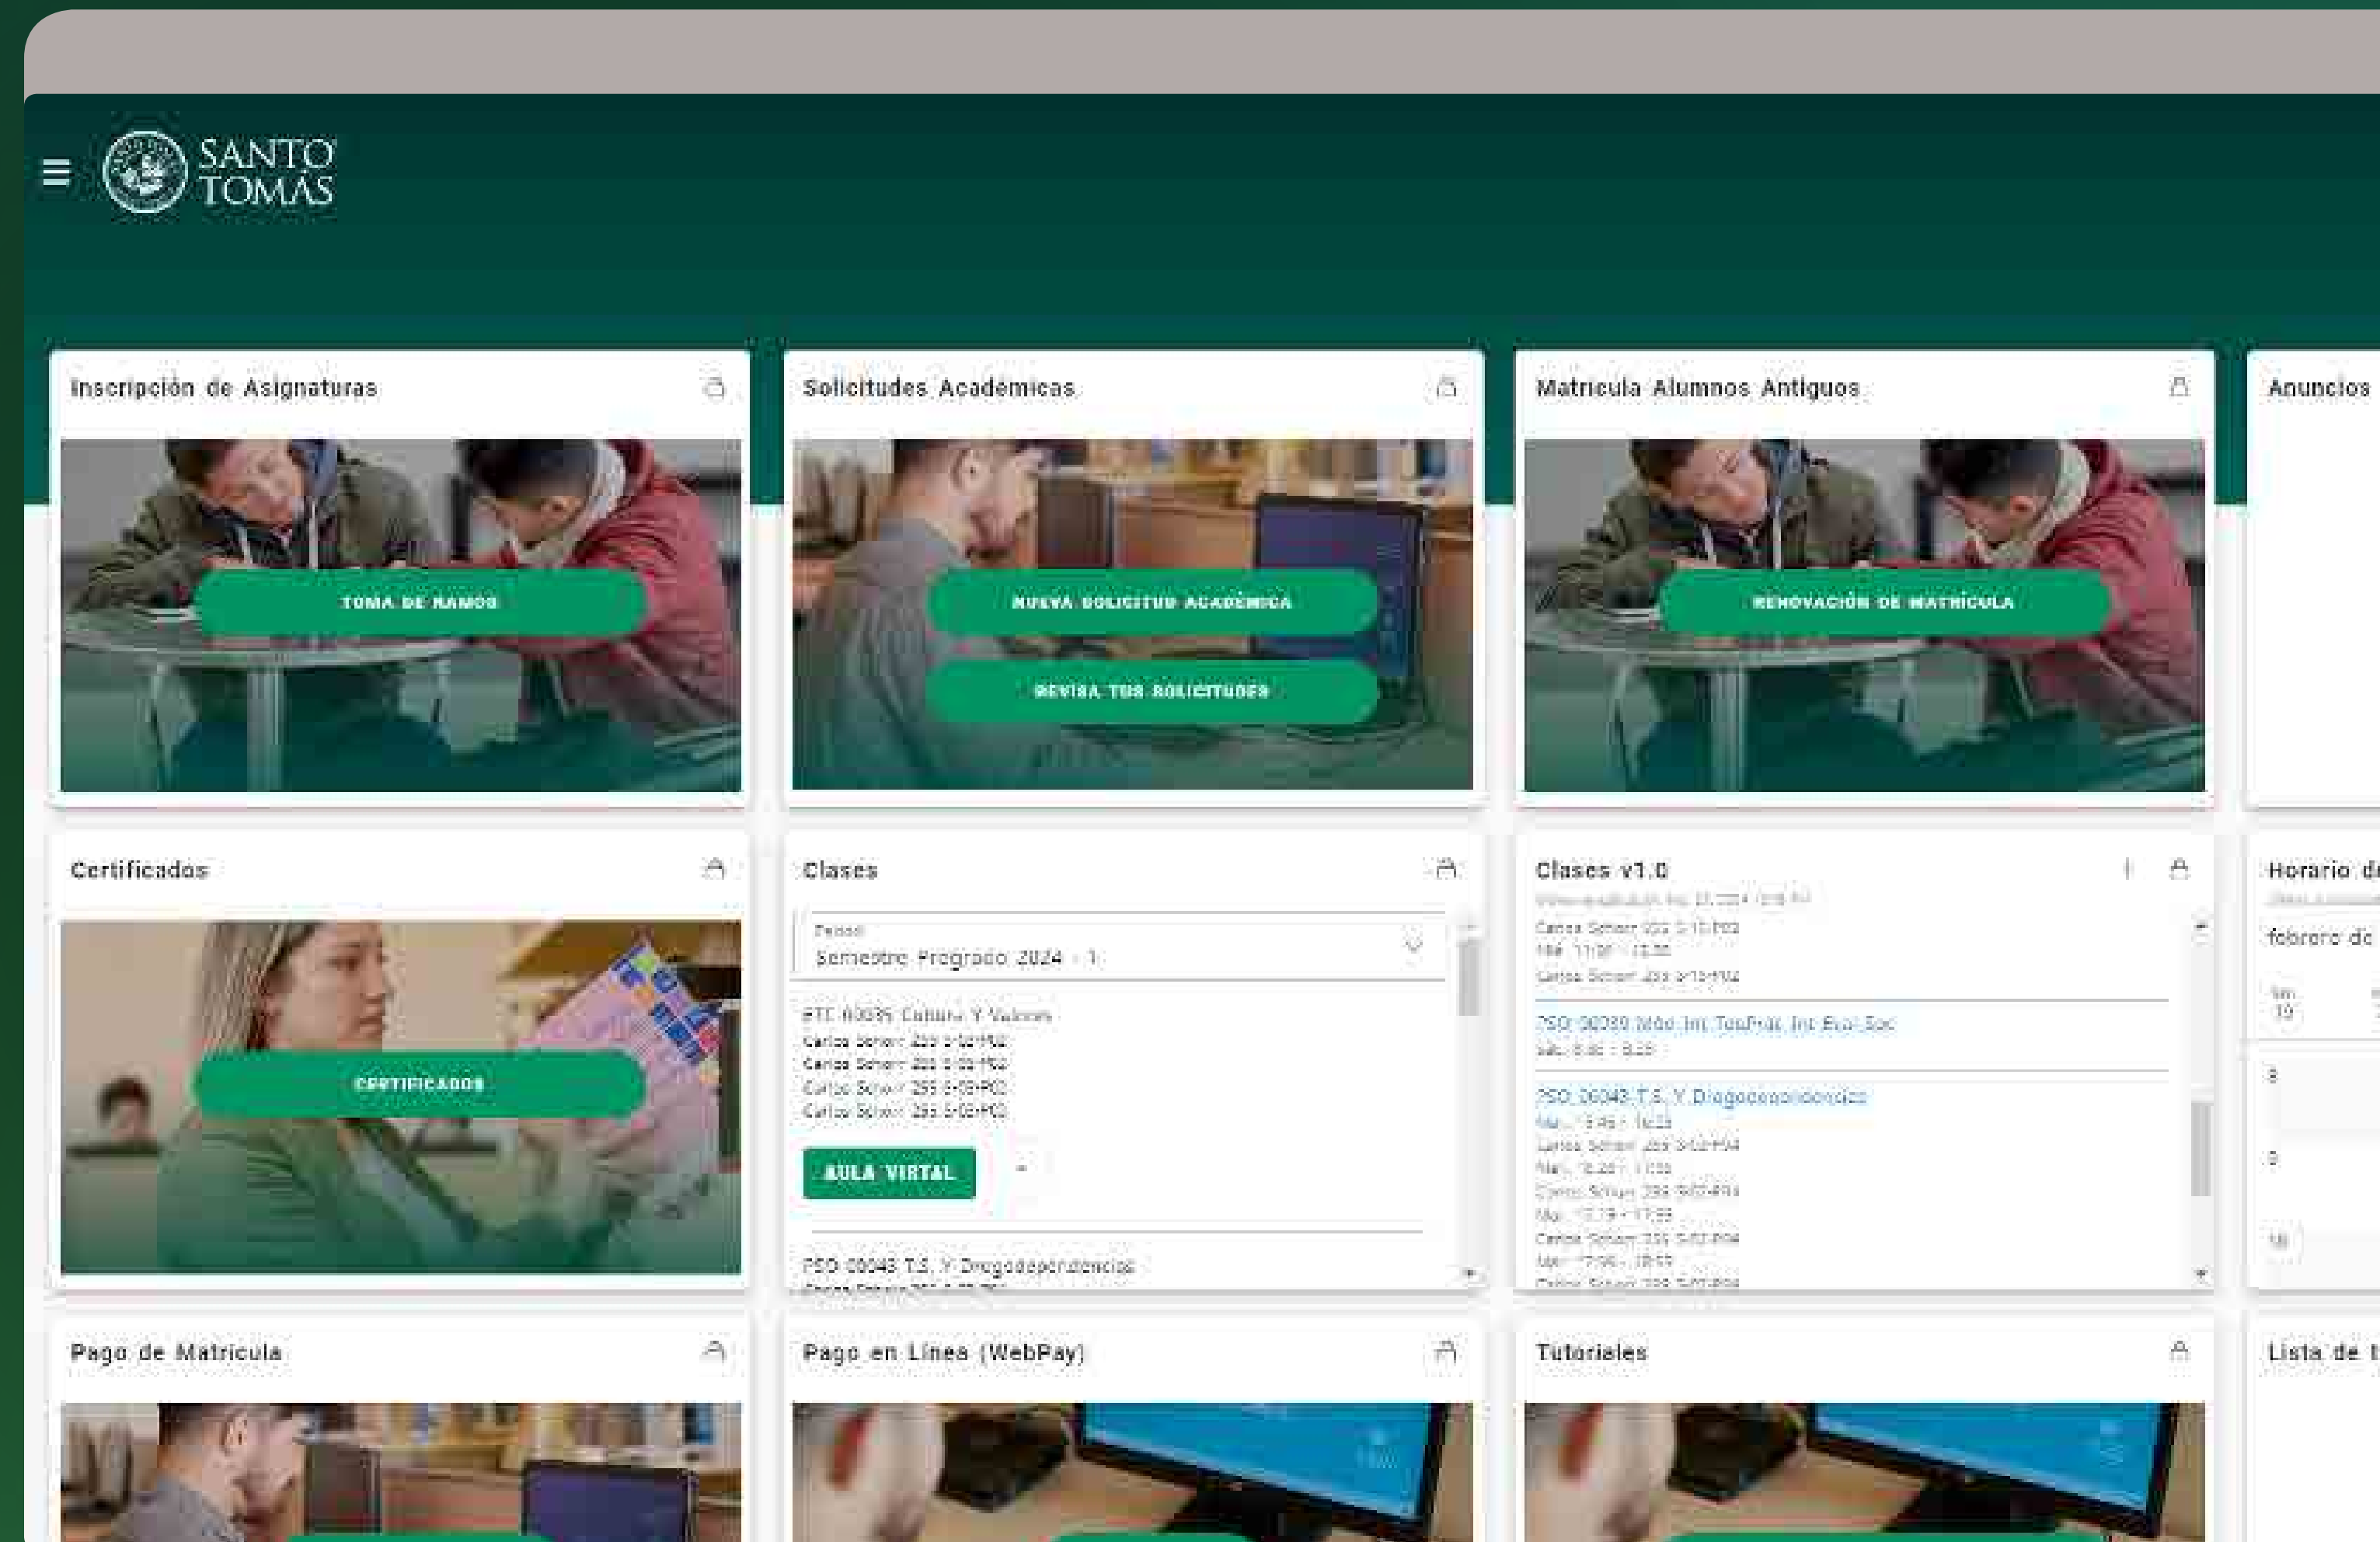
SANTO TOMÁS

Inscripción de Asignaturas

TOMA DE RAMOS

Solicitudes Académicas

NUEVA SOLICITUD ACADÉMICA

REVISA TUS SOLICITUDES

Matrícula Alumnos Antiguos

RENOVACIÓN DE MATRÍCULA

Anuncios

Certificados

CERTIFICADOS

Clases

Periodo
Semestre Pregrado 2024 - 1

ETC 00035 Cultura Y Valores
Carlos Schorr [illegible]
Carlos Schorr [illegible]
Carlos Schorr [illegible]
Carlos Schorr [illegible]

AULA VIRTUAL

PSO 00048 T.S. Y Drogodependencias
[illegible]

Clases v1.0
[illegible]
Carlos Schorr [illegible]
Mié. 11:30 - 13:00
Carlos Schorr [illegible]

PSO 00030 Mód. Int. TeoPrác. Int Eco Soc
Sáb. 8:00 - 8:20

PSO 00048 T.S. Y Drogodependencias
Mar. 15:45 - 16:25
Carlos Schorr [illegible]
Mar. 16:25 - 17:05
Carlos Schorr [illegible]
Mar. 17:15 - 17:55
Carlos Schorr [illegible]
Mar. 17:55 - 18:35
Carlos Schorr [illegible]

Horario d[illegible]
febrero de
19

Pago de Matrícula

Pago en Línea (WebPay)

Tutoriales

Lista de t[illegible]